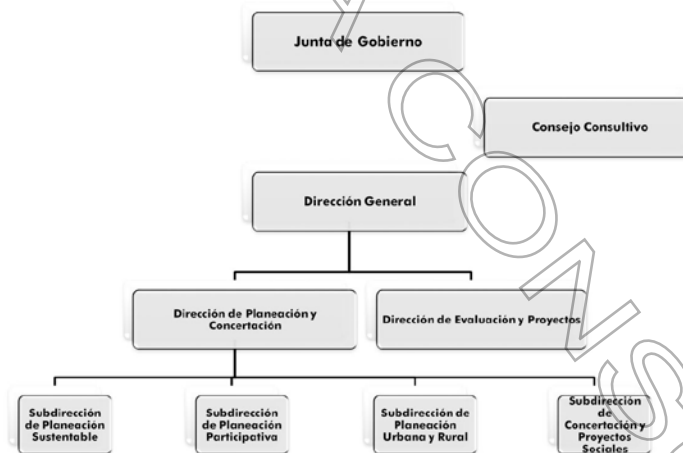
Junta de Gobierno

Consejo Consultivo

Dirección General

Dirección de Planeación y Concertación

Dirección de Evaluación y Proyectos

Subdirección de Planeación Sustentable

Subdirección de Planeación Participativa

Subdirección de Planeación Urbana y Rural

Subdirección de Concertación y Proyectos Sociales